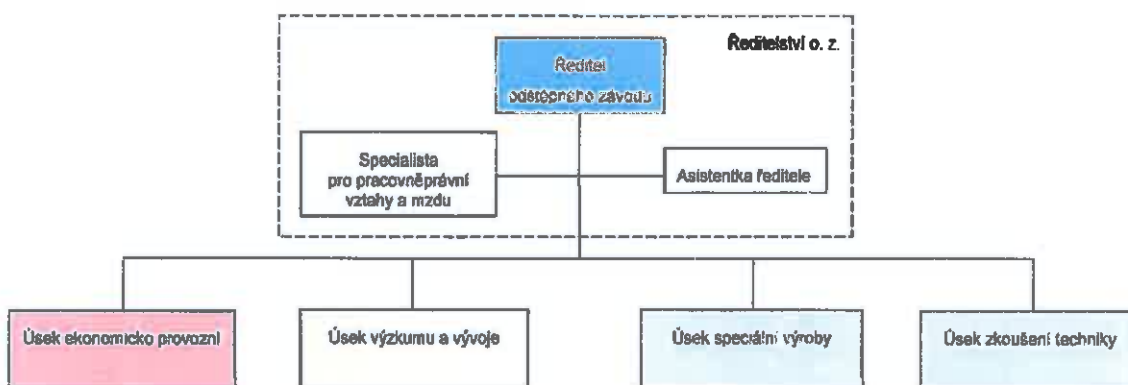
Ředitelství o. z.

Ředitel odštěpného závodu

Specialista pro pracovněprávní vztahy a mzdu

Asistentka ředitele

Úsek ekonomicko provozní

Úsek výzkumu a vývoje

Úsek speciální výroby

Úsek zkoušení techniky